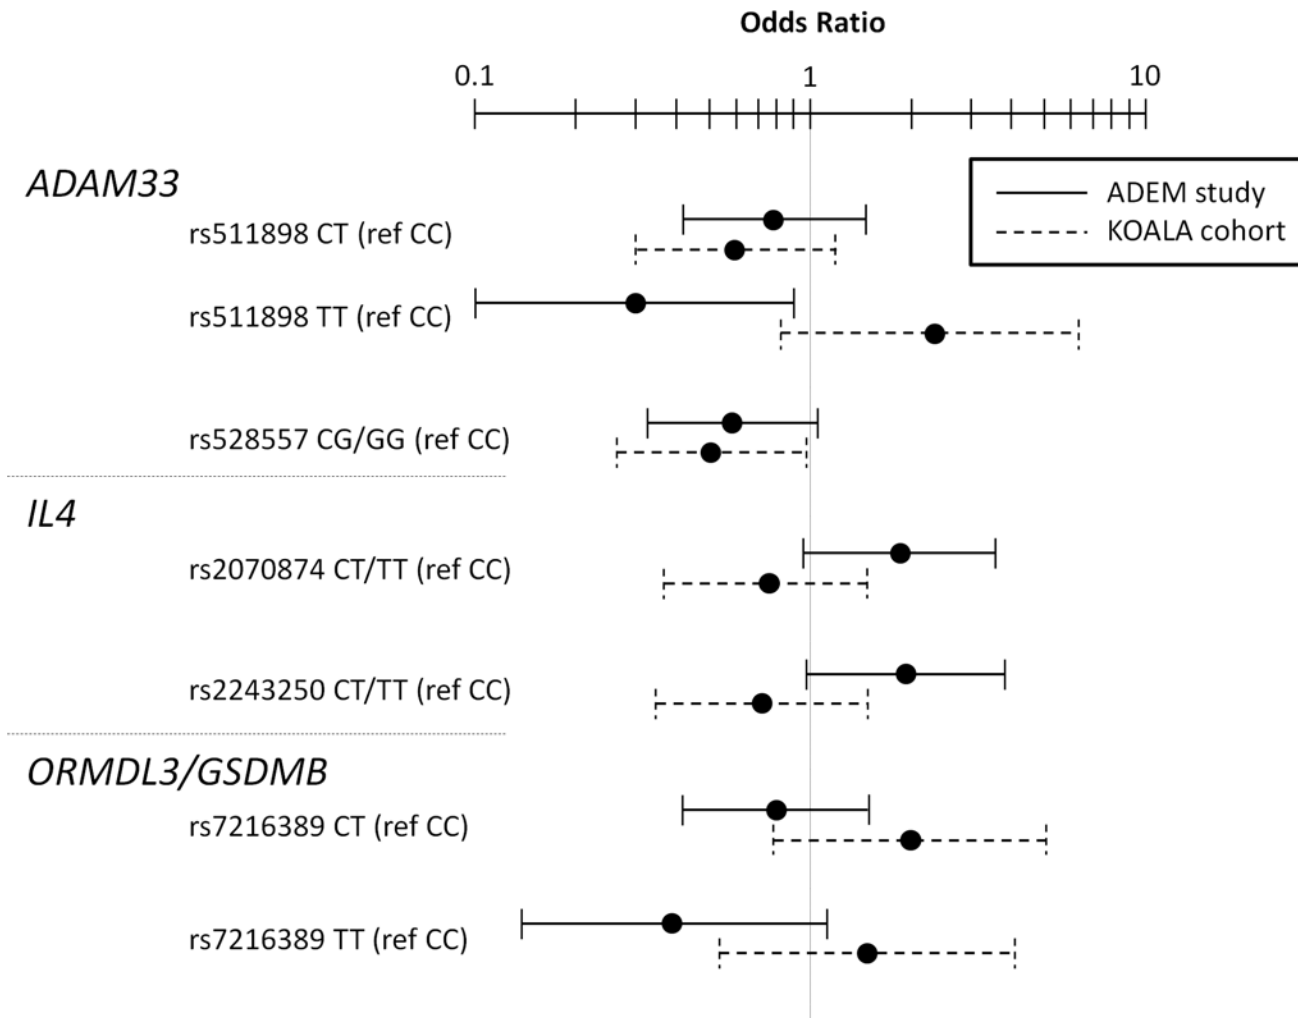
Odds Ratio

0.1

1

10

ADAM33

ADEM study

KOALA cohort

rs511898 CT (ref CC)

rs511898 TT (ref CC)

rs528557 CG/GG (ref CC)

IL4

rs2070874 CT/TT (ref CC)

rs2243250 CT/TT (ref CC)

ORMDL3/GSDMB

rs7216389 CT (ref CC)

rs7216389 TT (ref CC)